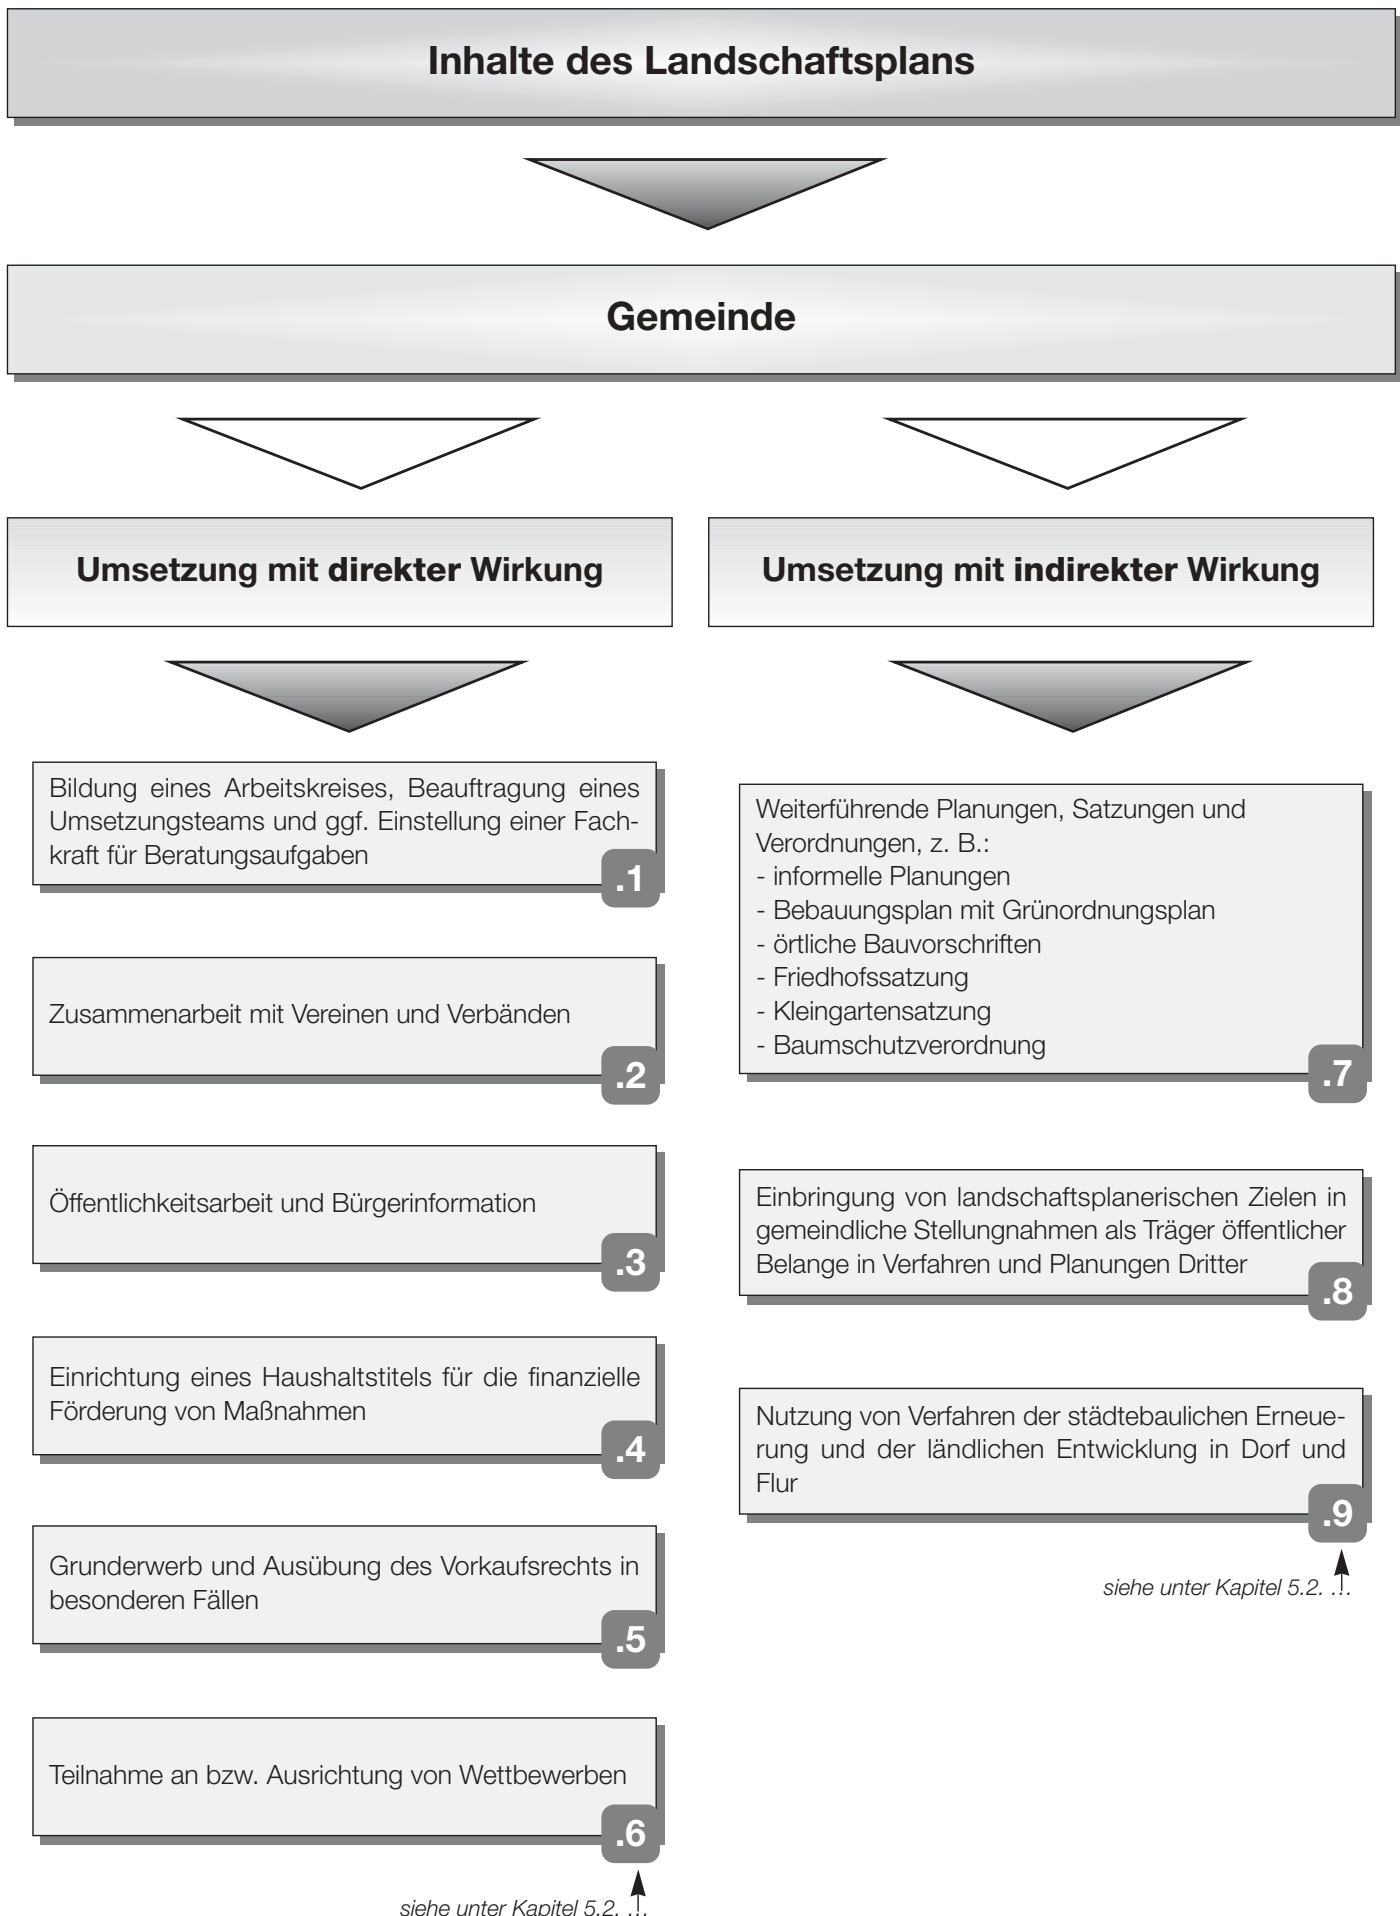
Inhalte des Landschaftsplans

Gemeinde

Umsetzung mit direkter Wirkung

Bildung eines Arbeitskreises, Beauftragung eines Umsetzungsteams und ggf. Einstellung einer Fachkraft für Beratungsaufgaben
.1

Zusammenarbeit mit Vereinen und Verbänden
.2

Öffentlichkeitsarbeit und Bürgerinformation
.3

Einrichtung eines Haushaltstitels für die finanzielle Förderung von Maßnahmen
.4

Grunderwerb und Ausübung des Vorkaufsrechts in besonderen Fällen
.5

Teilnahme an bzw. Ausrichtung von Wettbewerben
.6

siehe unter Kapitel 5.2. .!.

Umsetzung mit indirekter Wirkung

Weiterführende Planungen, Satzungen und Verordnungen, z. B.:
- informelle Planungen
- Bebauungsplan mit Grünordnungsplan
- örtliche Bauvorschriften
- Friedhofssatzung
- Kleingartensatzung
- Baumschutzverordnung
.7

Einbringung von landschaftsplanerischen Zielen in gemeindliche Stellungnahmen als Träger öffentlicher Belange in Verfahren und Planungen Dritter
.8

Nutzung von Verfahren der städtebaulichen Erneuerung und der ländlichen Entwicklung in Dorf und Flur
.9

siehe unter Kapitel 5.2. .!.